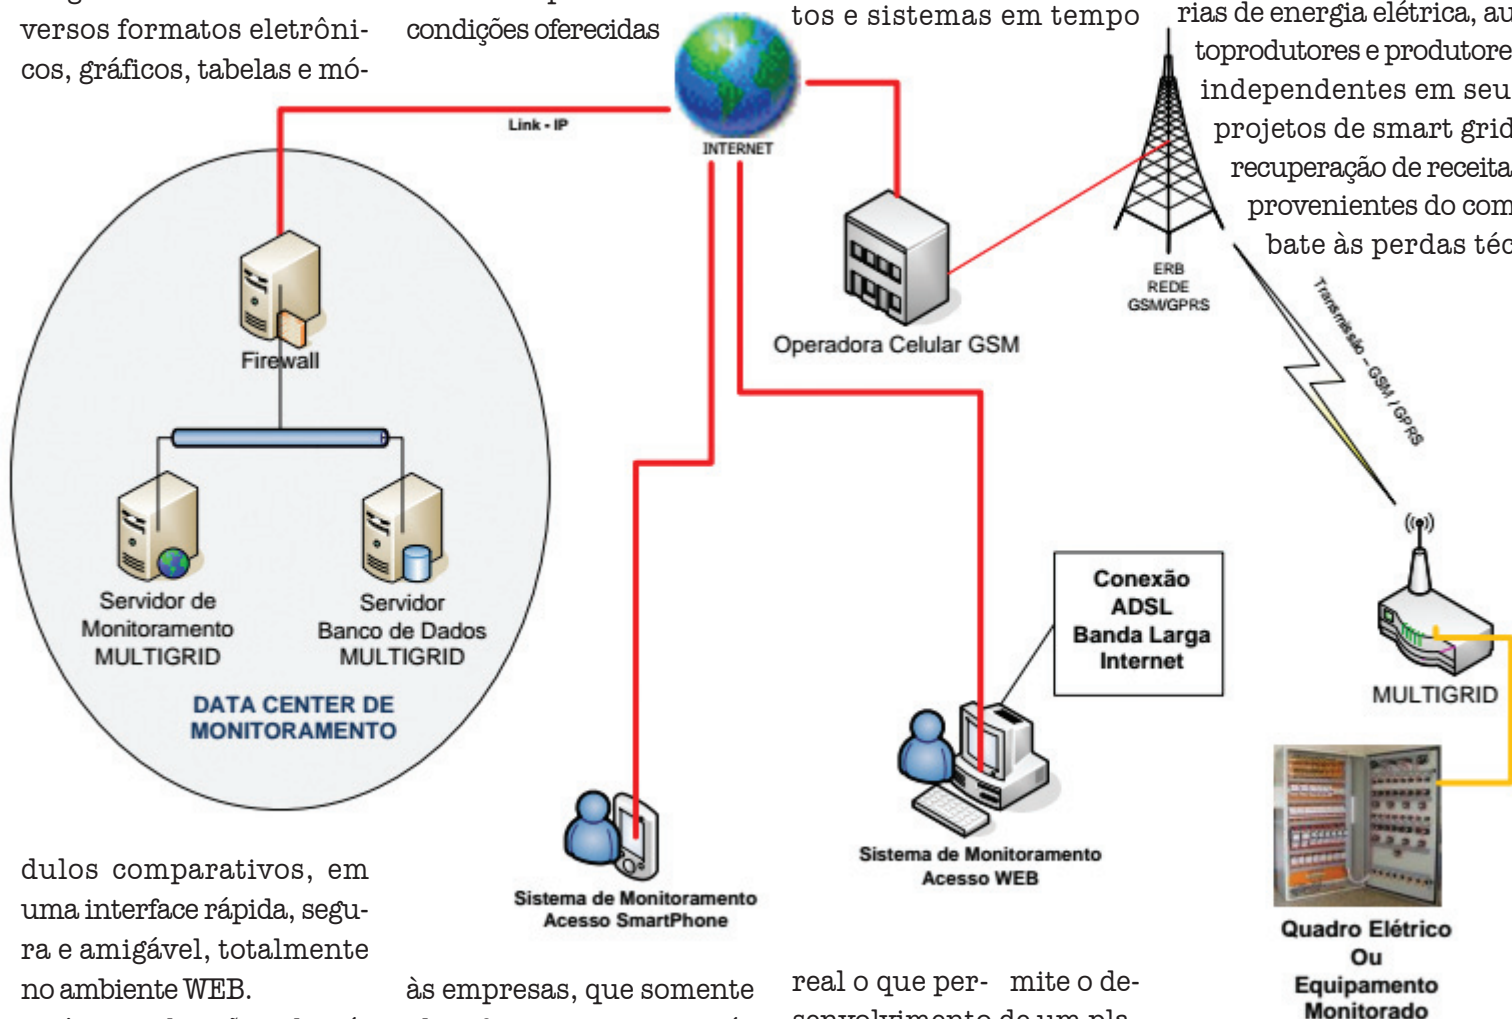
versos formatos eletrônicos, gráficos, tabelas e módulos comparativos, em uma interface rápida, segura e amigável, totalmente no ambiente WEB.

condições oferecidas

às empresas, que somente

tos e sistemas em tempo

real o que per- mite o de-

rias de energia elétrica, au toprodutores e produtore independentes em seu projetos de smart grid recuperação de receita provenientes do com bate às perdas téc

Link - IP

INTERNET

Firewall

Servidor de Monitoramento MULTIGRID

Servidor Banco de Dados MULTIGRID

DATA CENTER DE MONITORAMENTO

Operadora Celular GSM

ERB REDE GSM/GPRS

Transmissão – GSM / GPRS

Conexão ADSL Banda Larga Internet

MULTIGRID

Sistema de Monitoramento Acesso SmartPhone

Sistema de Monitoramento Acesso WEB

Quadro Elétrico Ou Equipamento Monitorado